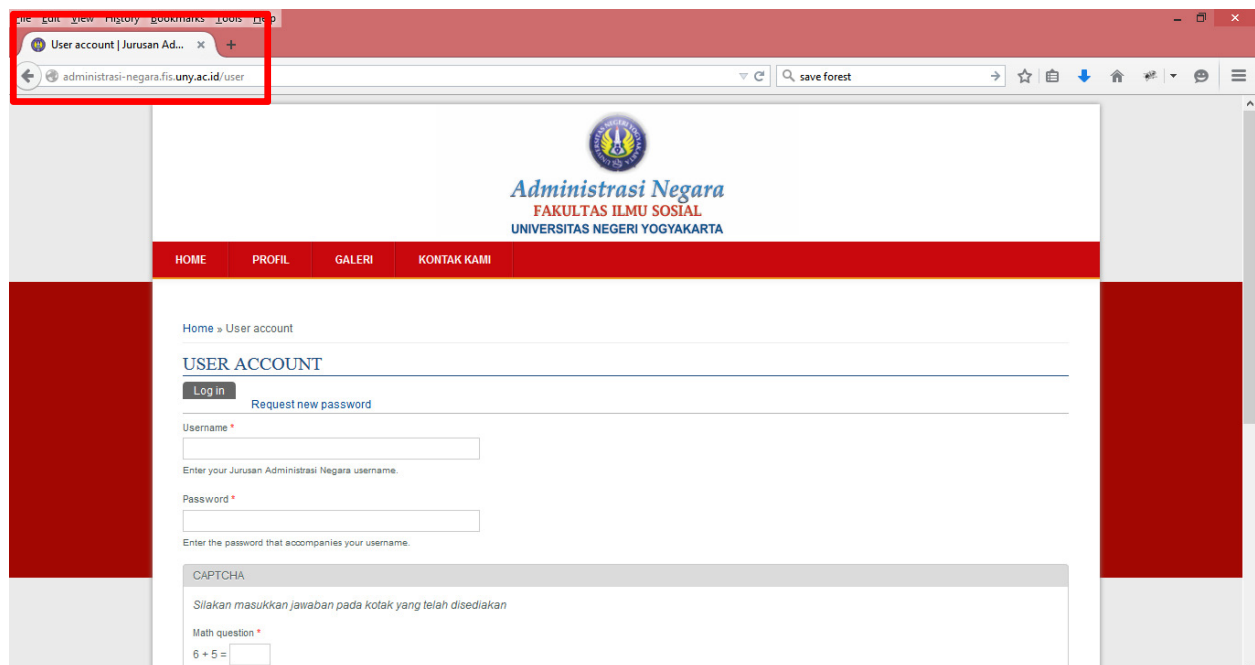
File Edit View History Bookmarks Tools Help

User account | Jurusan Ad...

administrasi-negara.fis.uny.ac.id/user

save forest

Administrasi Negara
FAKULTAS ILMU SOSIAL
UNIVERSITAS NEGERI YOGYAKARTA

HOME PROFIL GALERI KONTAK KAMI

Home » User account

USER ACCOUNT

Log in

Request new password

Username *

Enter your Jurusan Administrasi Negara username.

Password *

Enter the password that accompanies your username.

CAPTCHA

Silakan masukkan jawaban pada kotak yang telah disediakan

Math question *

6 + 5 =